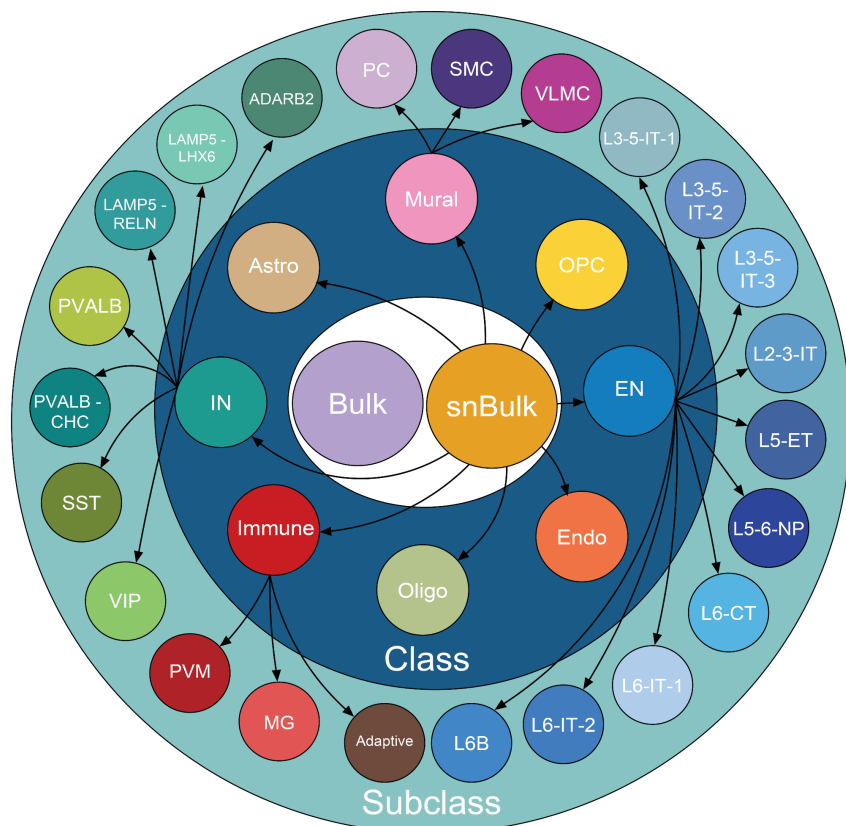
PC
SMC
VLMC
ADARB2
L3-5-IT-1
LAMP5 - LHX6
Mural
L3-5-IT-2
LAMP5 - RELN
Astro
OPC
L3-5-IT-3
PVALB
L2-3-IT
Bulk
snBulk
EN
IN
PVALB - CHC
L5-ET
SST
Immune
Endo
L5-6-NP
Oligo
VIP
L6-CT
Class
PVM
L6-IT-1
MG
Adaptive
L6B
L6-IT-2
Subclass